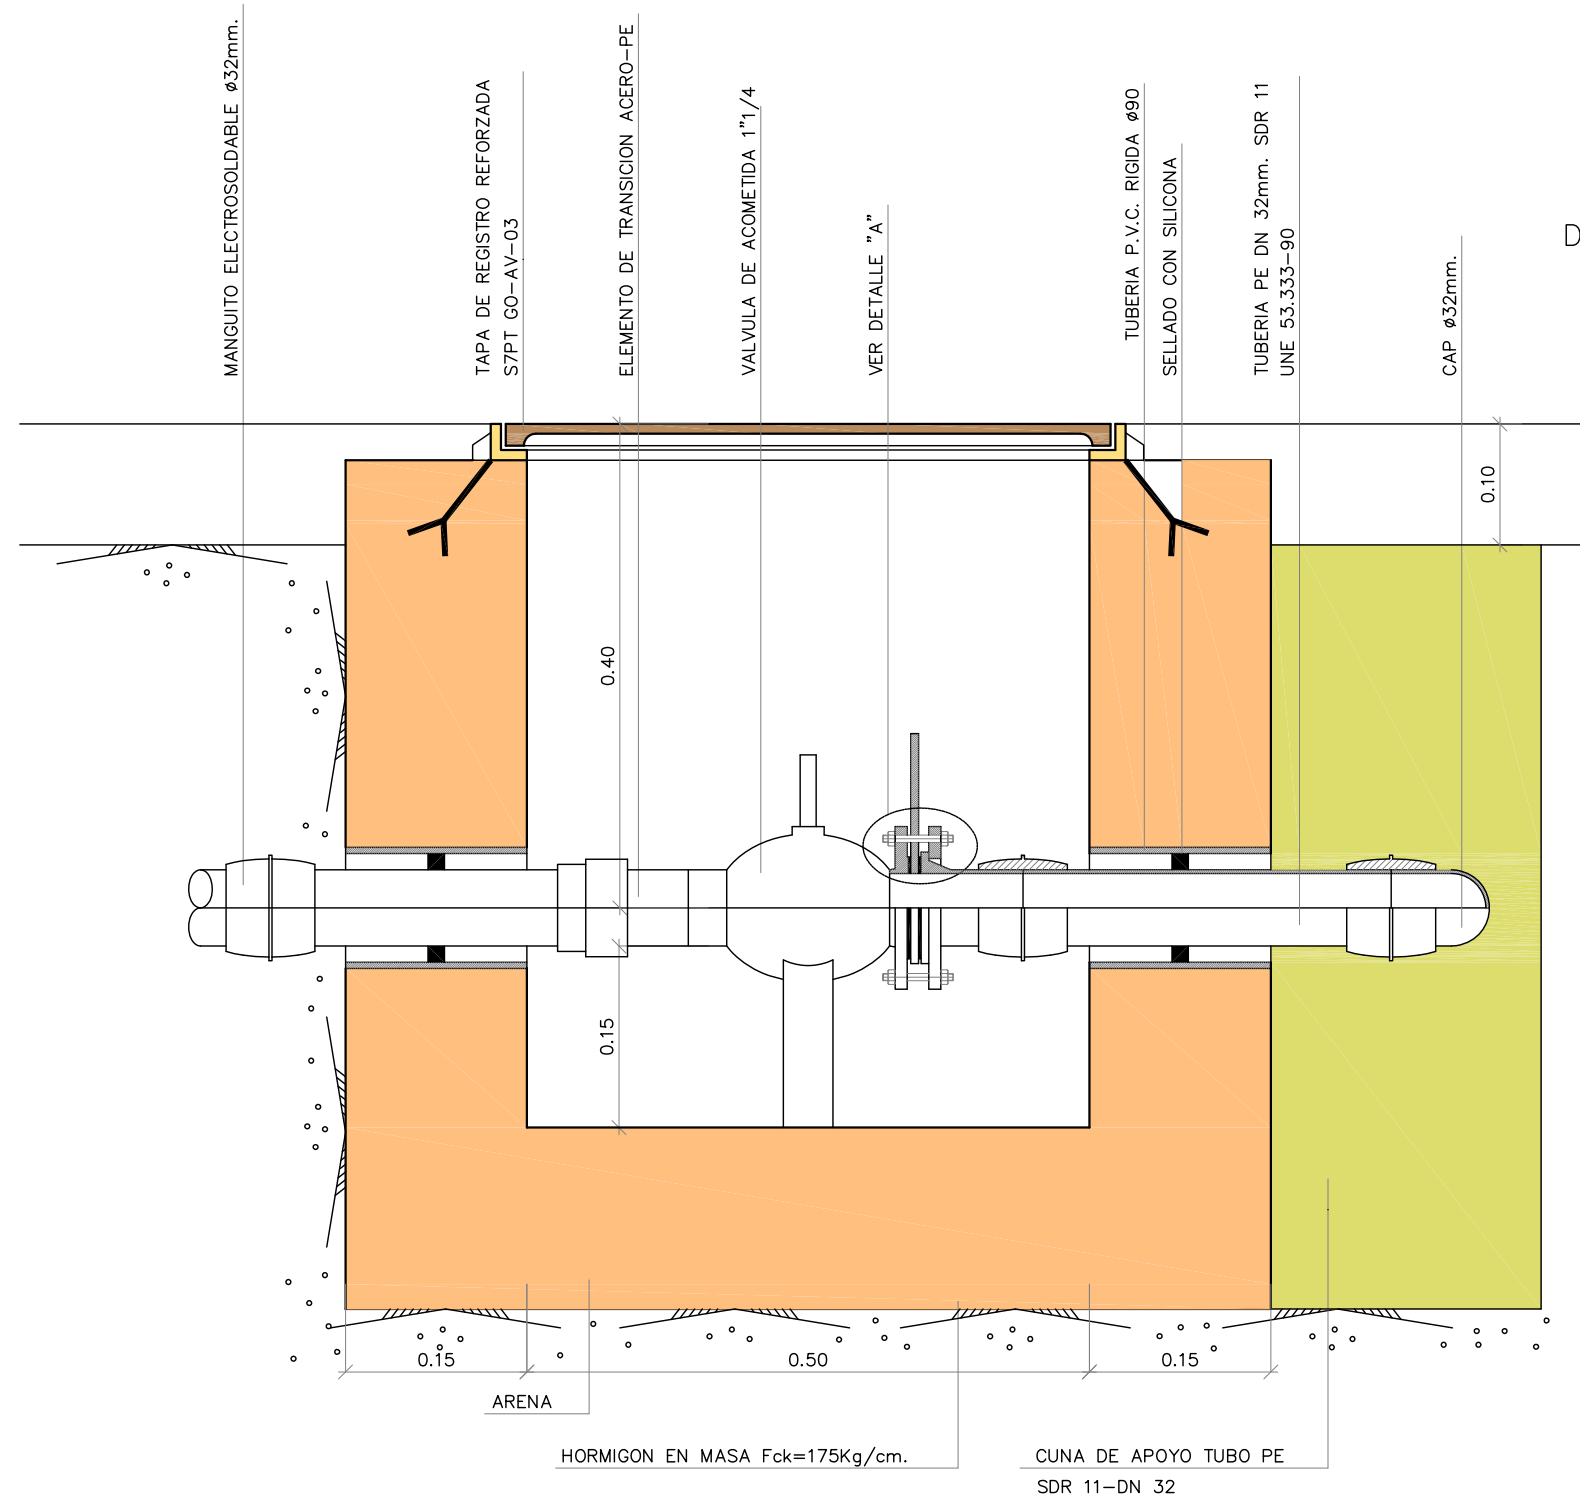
MANGUITO ELECTROSOLDABLE ø32mm.

TAPA DE REGISTRO REFORZADA S7PT GO-AV-03

ELEMENTO DE TRANSICION ACERO-PE

VALVULA DE ACOMETIDA 1"1/4

VER DETALLE "A"

TUBERIA P.V.C. RIGIDA ø90

SELLADO CON SILICONA

TUBERIA PE DN 32mm. SDR 11 UNE 53.333-90

CAP ø32mm.

D

0.10

0.40

0.15

0.15

0.50

0.15

ARENA

HORMIGON EN MASA Fck=175Kg/cm.

CUNA DE APOYO TUBO PE SDR 11-DN 32